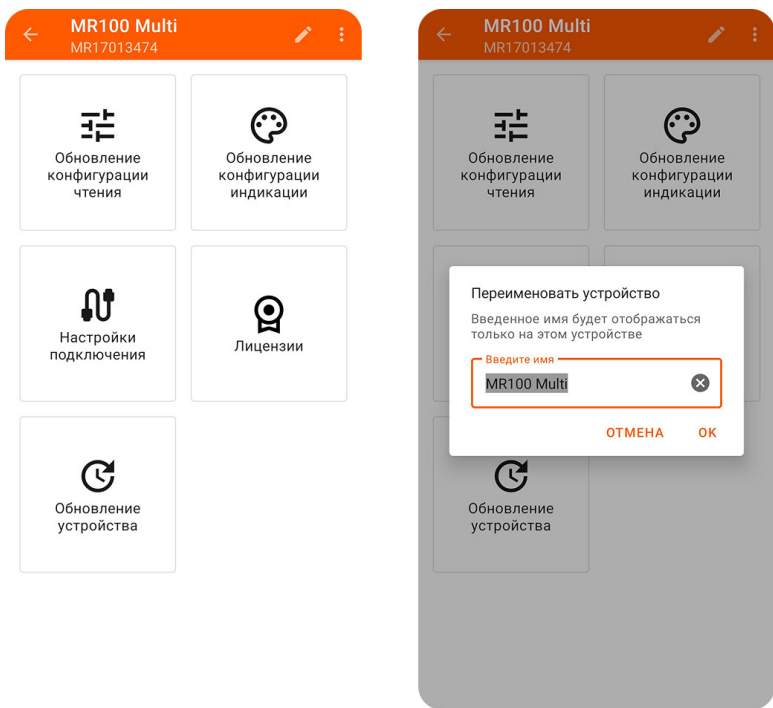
MR100 Multi
MR17013474

Обновление конфигурации чтения

Обновление конфигурации индикации

Настройки подключения

Лицензии

Обновление устройства

MR100 Multi
MR17013474

Обновление конфигурации чтения

Обновление конфигурации индикации

Переименовать устройство

Введенное имя будет отображаться только на этом устройстве

Введите имя

MR100 Multi

ОТМЕНА

ОК

Обновление устройства